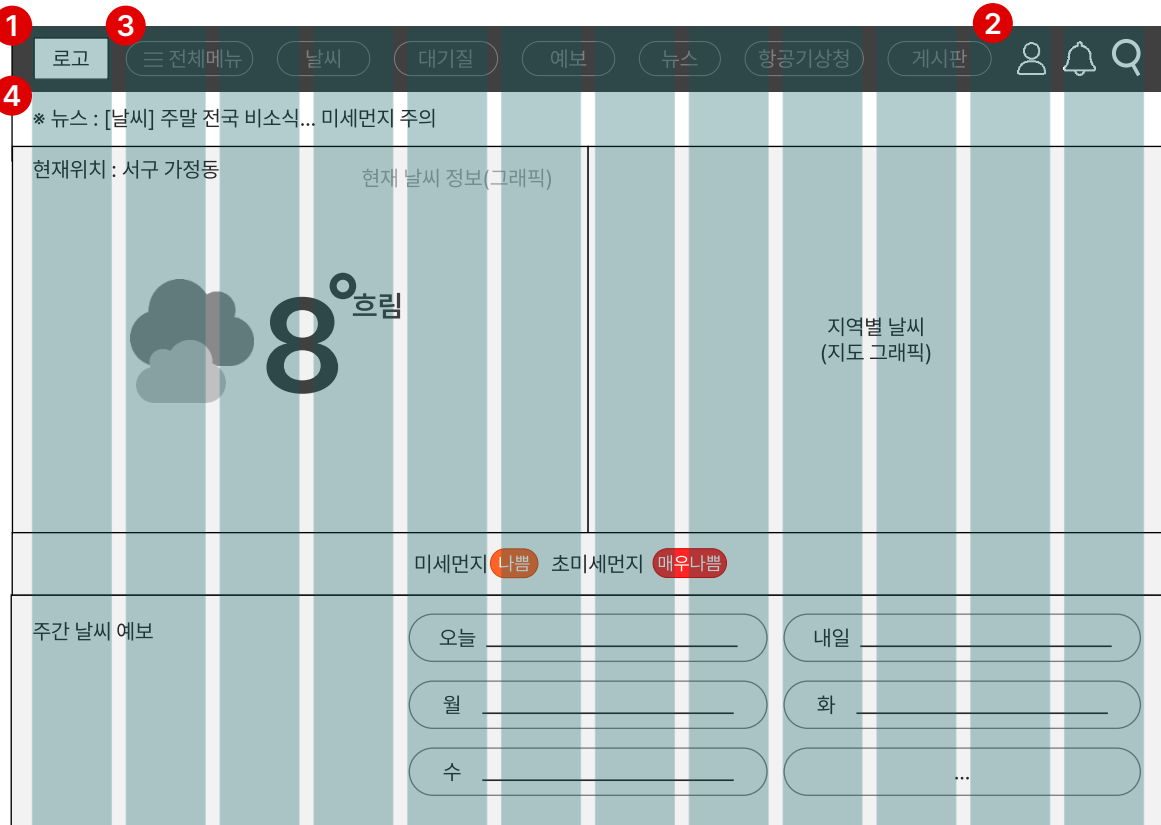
1 3 2

로고 ☰ 전체메뉴 날씨 대기질 예보 뉴스 항공기상청 게시판

4

※ 뉴스 : [날씨] 주말 전국 비소식... 미세먼지 주의

현재위치 : 서구 가정동

현재 날씨 정보(그래픽)

8°흐림

지역별 날씨
(지도 그래픽)

미세먼지 나쁨 초미세먼지 매우나쁨

주간 날씨 예보

오늘

내일

월

화

수

...